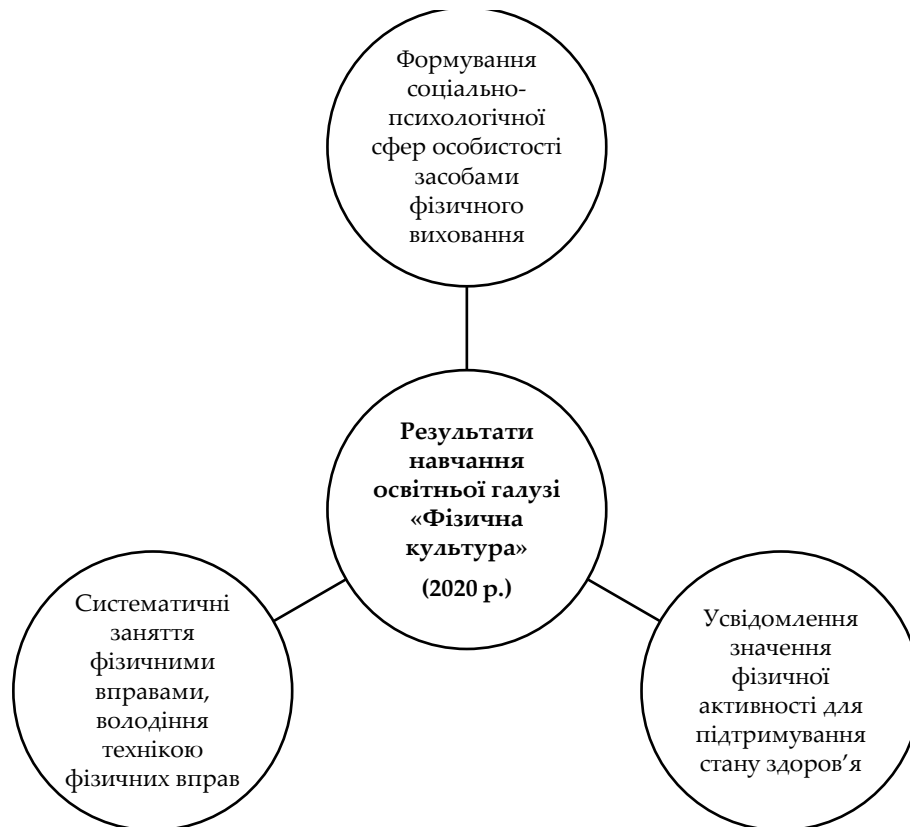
Формування соціально-психологічної сфер особистості засобами фізичного виховання

Результати навчання освітньої галузі «Фізична культура»

(2020 р.)

Систематичні заняття фізичними вправами, володіння технікою фізичних вправ

Усвідомлення значення фізичної активності для підтримування стану здоров'я